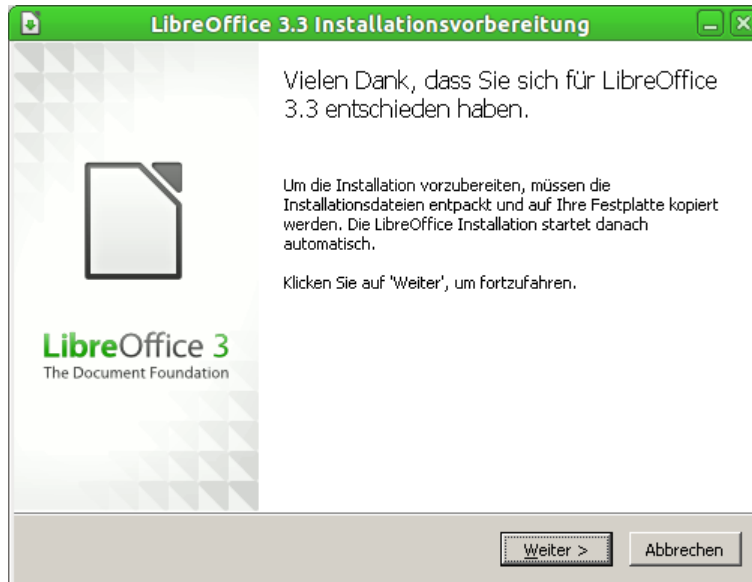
LibreOffice 3.3 Installationsvorbereitung

Vielen Dank, dass Sie sich für LibreOffice 3.3 entschieden haben.

Um die Installation vorzubereiten, müssen die Installationsdateien entpackt und auf Ihre Festplatte kopiert werden. Die LibreOffice Installation startet danach automatisch.

Klicken Sie auf 'Weiter', um fortzufahren.

LibreOffice 3
The Document Foundation

Weiter >
Abbrechen